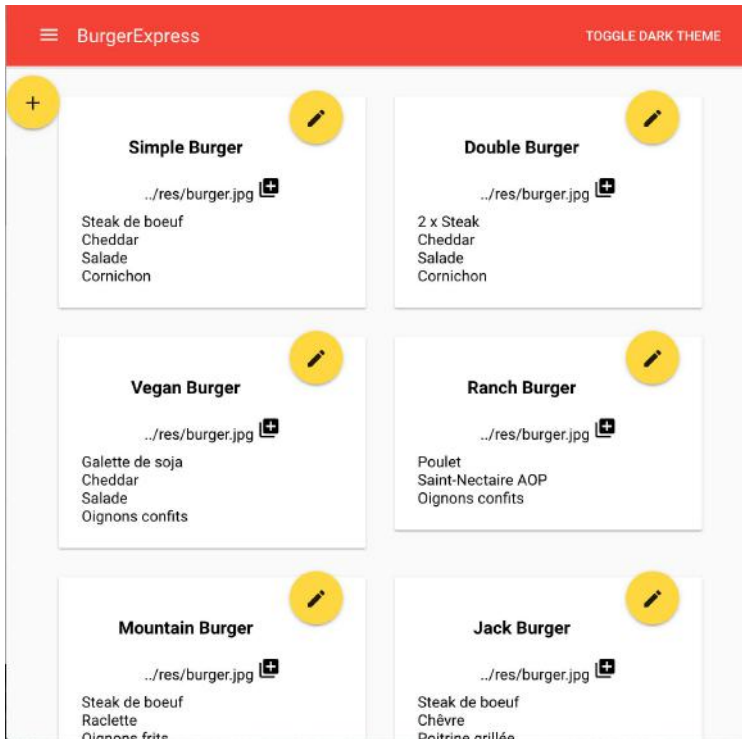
BurgerExpress

TOGGLE DARK THEME

+

Simple Burger

../res/burger.jpg

Steak de boeuf
Cheddar
Salade
Cornichon

Double Burger

../res/burger.jpg

2 x Steak
Cheddar
Salade
Cornichon

Vegan Burger

../res/burger.jpg

Galette de soja
Cheddar
Salade
Oignons confits

Ranch Burger

../res/burger.jpg

Poulet
Saint-Nectaire AOP
Oignons confits

Mountain Burger

../res/burger.jpg

Steak de boeuf
Raclette
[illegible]

Jack Burger

../res/burger.jpg

Steak de boeuf
Chêvre
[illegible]